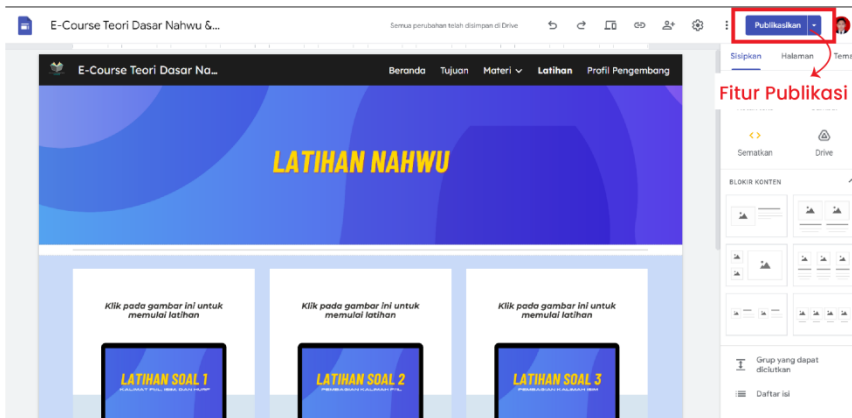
E-Course Teori Dasar Nahwu &...

Semua perubahan telah disimpan di Drive

Publikasikan

Sisipkan Halaman Tema

Fitur Publikasi

E-Course Teori Dasar Na...

Beranda Tujuan Materi Latihan Profil Pengembang

LATIHAN NAHWU

Sematkan Drive

BLOKIR KONTEN

Klik pada gambar ini untuk memulai latihan

Klik pada gambar ini untuk memulai latihan

Klik pada gambar ini untuk memulai latihan

LATIHAN SOAL 1

LATIHAN SOAL 2

LATIHAN SOAL 3

Grup yang dapat diciutkan

Daftar isi